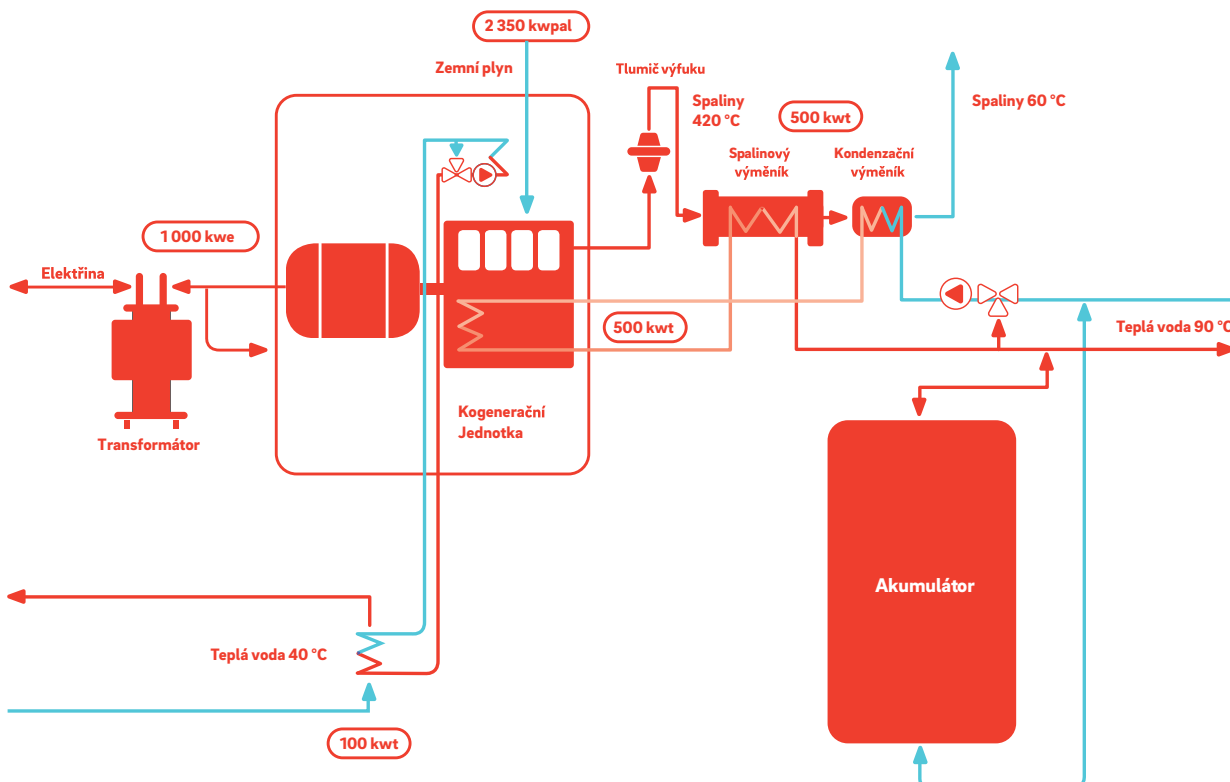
2 350 kwpal

Zemní plyn

Tlumič výfuku

Spaliny
420 °C

500 kwt

Spalinový výměník

Kondenzační výměník

Spaliny 60 °C

1 000 kwe

Elektřina

Transformátor

500 kwt

Kogenerační Jednotka

Teplá voda 90 °C

Akumulátor

Teplá voda 40 °C

100 kwt